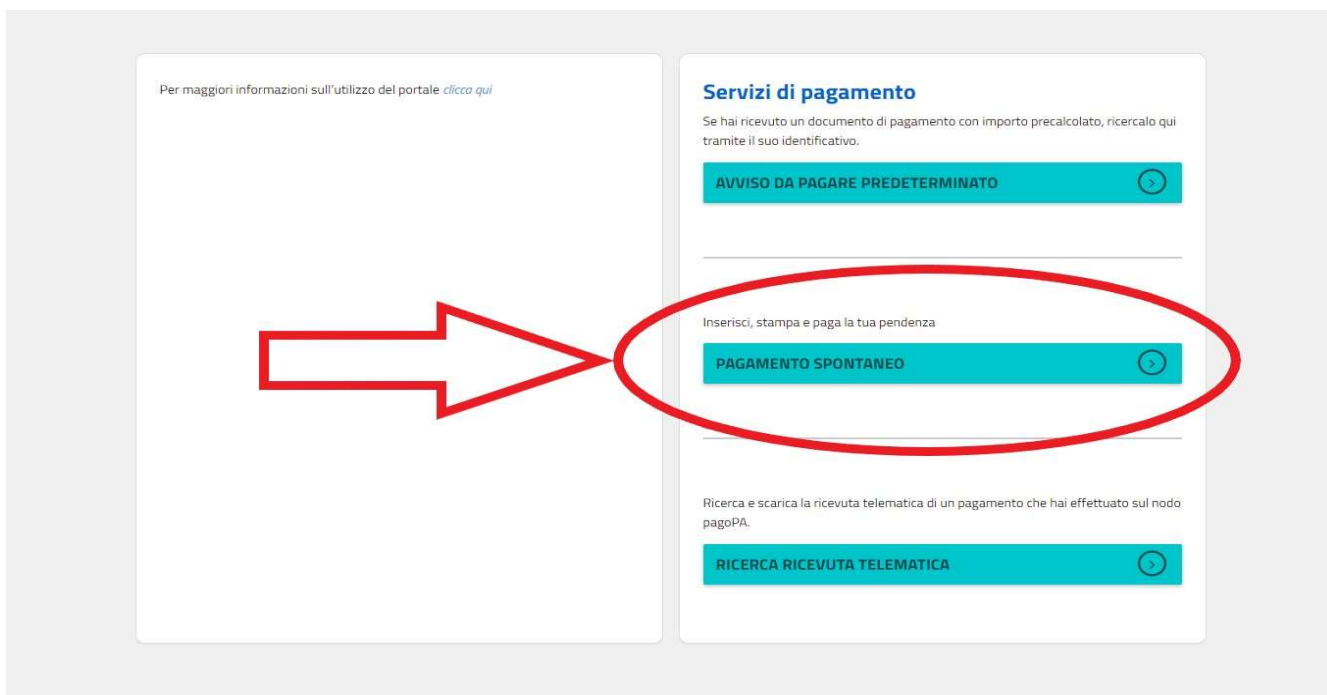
Per maggiori informazioni sull'utilizzo del portale clicca qui

Servizi di pagamento

Se hai ricevuto un documento di pagamento con importo precalcolato, ricercalo qui tramite il suo identificativo.

AVVISO DA PAGARE PREDETERMINATO

Inserisci, stampa e paga la tua pendenza

PAGAMENTO SPONTANEO

Ricerca e scarica la ricevuta telematica di un pagamento che hai effettuato sul nodo pagoPA.

RICERCA RICEVUTA TELEMATICA